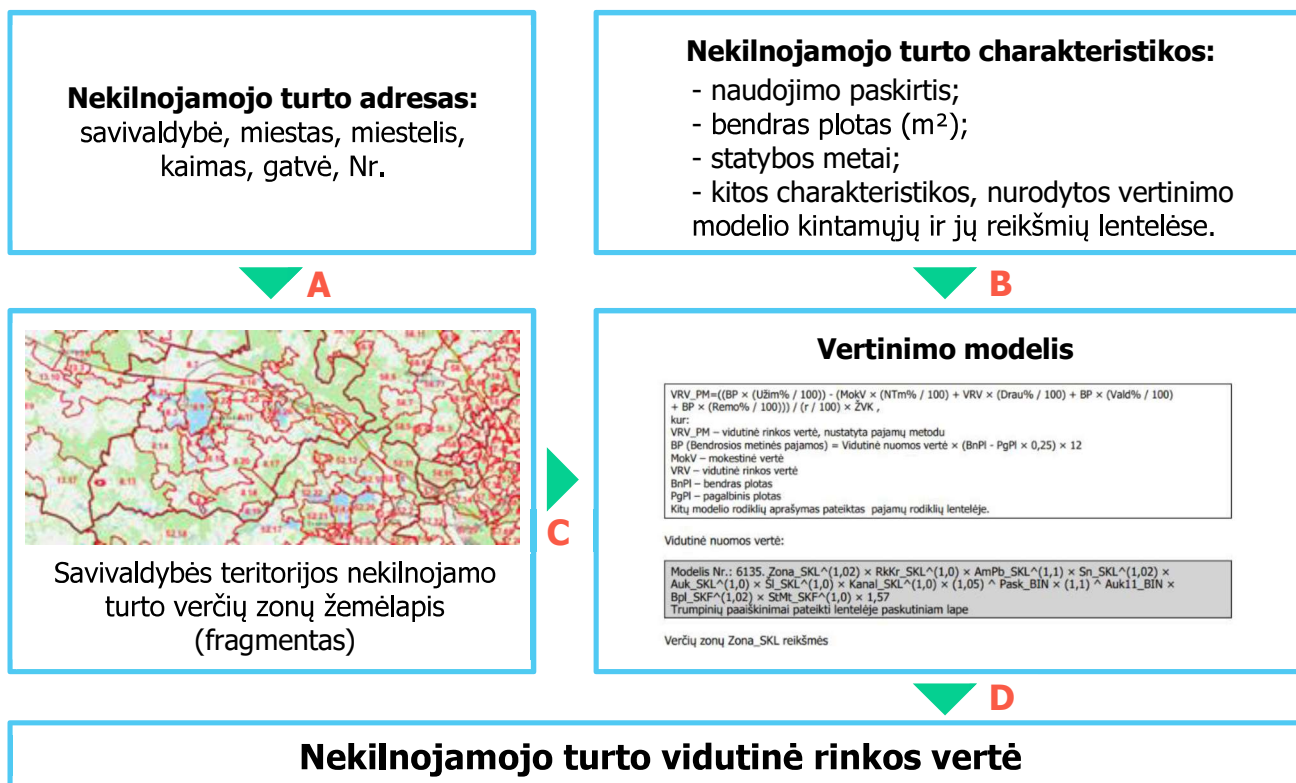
**Nekilnojamojo turto adresas:** savivaldybė, miestas, miestelis, kaimas, gatvė, Nr.

**Nekilnojamojo turto charakteristikos:**
- naudojimo paskirtis;
- bendras plotas (m²);
- statybos metai;
- kitos charakteristikos, nurodytos vertinimo modelio kintamųjų ir jų reikšmių lentelėse.

A

B

Savivaldybės teritorijos nekilnojamo turto verčių zonų žemėlapis (fragmentas)

C

**Vertinimo modelis**

VRV_PM=((BP × (Užim% / 100)) - (MokV × (NTm% / 100) + VRV × (Drau% / 100) + BP × (Vald% / 100) + BP × (Remo% / 100))) / (r / 100) × ŽVK ,
kur:
VRV_PM – vidutinė rinkos vertė, nustatyta pajamų metodu
BP (Bendrosios metinės pajamos) = Vidutinė nuomos vertė × (BnPl - PgPl × 0,25) × 12
MokV – mokestinė vertė
VRV – vidutinė rinkos vertė
BnPl – bendras plotas
PgPl – pagalbinis plotas
Kitų modelio rodiklių aprašymas pateiktas pajamų rodiklių lentelėje.

Vidutinė nuomos vertė:

Modelis Nr.: 6135. Zona_SKL^(1,02) × RkKr_SKL^(1,0) × AmPb_SKL^(1,1) × Sn_SKL^(1,02) × Auk_SKL^(1,0) × Šl_SKL^(1,0) × Kanal_SKL^(1,0) × (1,05) ^ Pask_BIN × (1,1) ^ Auk11_BIN × Bpl_SKF^(1,02) × StMt_SKF^(1,0) × 1,57
Trumpinių paaiškinimai pateikti lentelėje paskutiniam lape

Verčių zonų Zona_SKL reikšmės

D

**Nekilnojamojo turto vidutinė rinkos vertė**